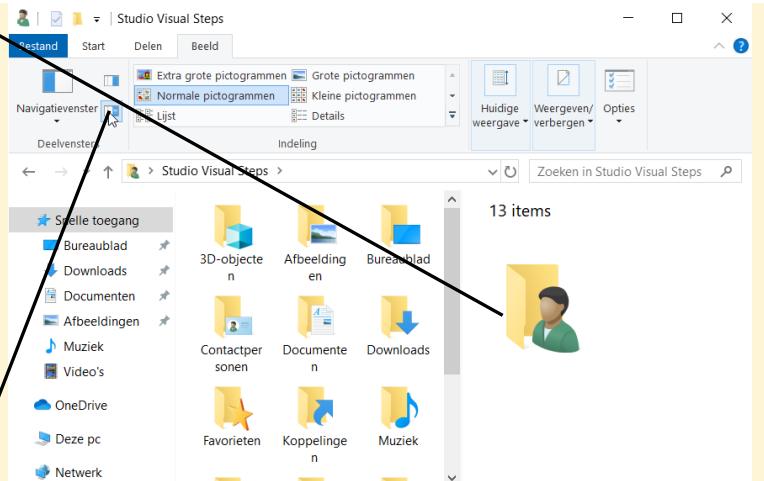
Studio Visual Steps

Bestand Start Delen Beeld

Navigatievenster

Extra grote pictogrammen
Grote pictogrammen
Normale pictogrammen
Kleine pictogrammen
Lijst
Details

Huidige weergave
Weergeven/ verbergen
Opties

Deelvensters
Indeling

Studio Visual Steps

Zoeken in Studio Visual Steps

Snelle toegang
Bureaublad
Downloads
Documenten
Afbeeldingen
Muziek
Video's
OneDrive
Deze pc
Netwerk

3D-objecten
Afbeeldingen
Bureaublad
Contactpersonen
Documenten
Downloads
Favorieten
Koppelingen
Muziek

13 items